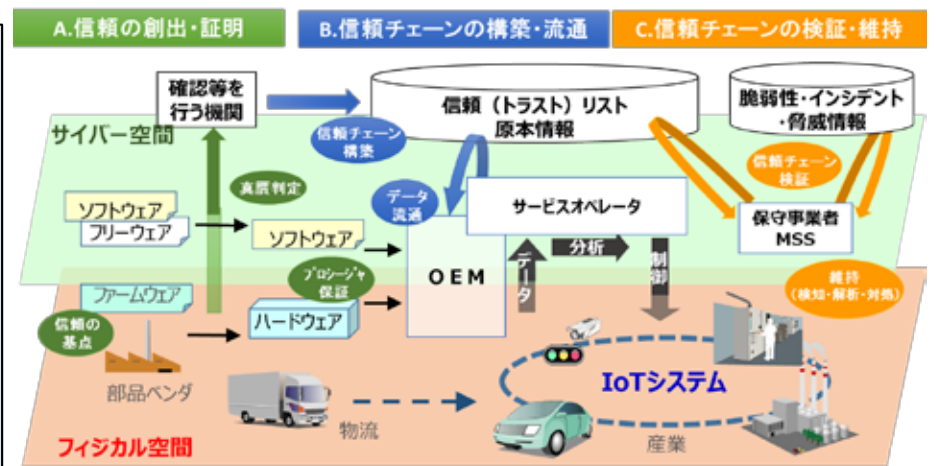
A.信頼の創出・証明

B.信頼チェーンの構築・流通

C.信頼チェーンの検証・維持

確認等を行う機関

信頼（トラスト）リスト
原本情報

脆弱性・インシデント・脅威情報

サイバー空間

信頼チェーン構築

真贋判定

データ流通

サービスオペレータ

信頼チェーン検証

保守事業者
MSS

ソフトウェア

フリーウェア

ソフトウェア

分析

データ

制御

OEM

ファームウェア

プロシージャ保証

ハードウェア

維持
（検知・解析・対処）

信頼の基点

部品ベンダ

IoTシステム

物流

産業

フィジカル空間